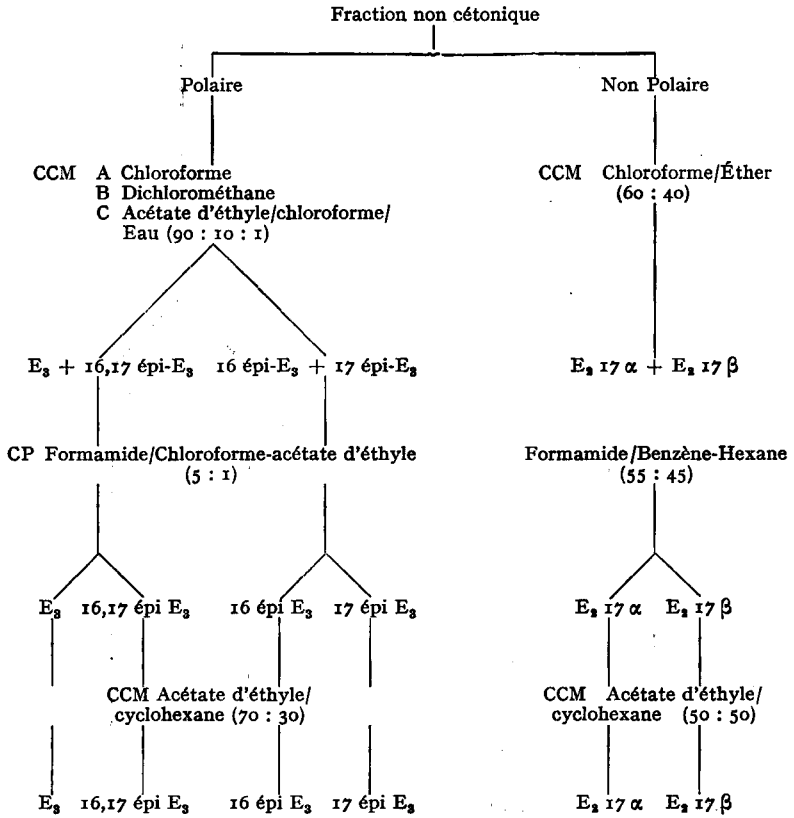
Fraction non cétonique

Polaire

Non Polaire

CCM A Chloroforme
B Dichlorométhane
C Acétate d'éthyle/chloroforme/Eau (90 : 10 : 1)

CCM Chloroforme/Éther (60 : 40)

$E_3$ + 16,17 épi-$E_3$ 16 épi-$E_3$ + 17 épi-$E_3$

$E_2$ 17 $\alpha$ + $E_2$ 17 $\beta$

CP Formamide/Chloroforme-acétate d'éthyle (5 : 1)

Formamide/Benzène-Hexane (55 : 45)

$E_3$ 16,17 épi $E_3$ 16 épi $E_3$ 17 épi $E_3$

$E_2$ 17 $\alpha$ $E_2$ 17 $\beta$

CCM Acétate d'éthyle/cyclohexane (70 : 30)

CCM Acétate d'éthyle/cyclohexane (50 : 50)

$E_3$ 16,17 épi $E_3$ 16 épi $E_3$ 17 épi $E_3$

$E_2$ 17 $\alpha$ $E_2$ 17 $\beta$